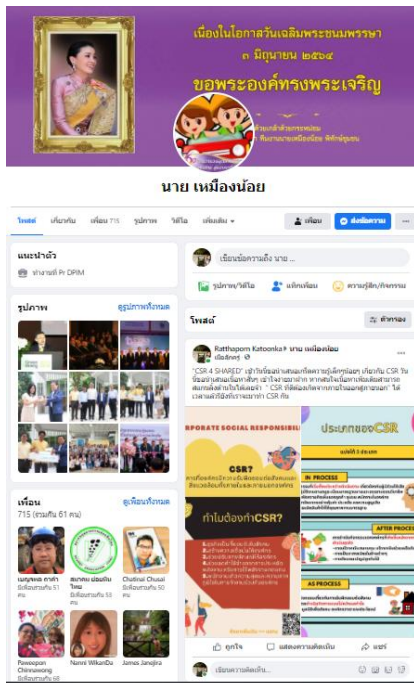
เนื่องในโอกาสวันเฉลิมพระชนมพรรษา
๓ มิถุนายน ๒๕๖๔
ขอพระองค์ทรงพระเจริญ

นาย เหมืองน้อย

โพสต์ เกี่ยวกับ เพื่อน 715 รูปภาพ วิดีโอ เพิ่มเติม
เพื่อน ส่งข้อความ ...

แนะนำตัว
ทำงานที่ Pr DPIM

รูปภาพ ดูรูปภาพทั้งหมด

เพื่อน ดูเพื่อนทั้งหมด
715 (ร่วมกัน 61 คน)

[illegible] เพื่อนร่วมกัน 51 คน
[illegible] เพื่อนร่วมกัน 53 คน
Chotinut Chusai เพื่อนร่วมกัน 50 คน
Poweepon Chimsawang เพื่อนร่วมกัน 68
Nanni WikanDa
James Janejira

เขียนข้อความถึง นาย ...
รูปภาพ/วิดีโอ แท็กเพื่อน ความรู้สึก/กิจกรรม

โพสต์ ตัวกรอง

Ratthaporn Katoonka ▸ นาย เหมืองน้อย
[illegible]

"CSR 4 SHARED" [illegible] " CSR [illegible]

ORPORATE SOCIAL RESPONSIBILI
CSR?
ทำไมต้องทำCSR?
ประเภทของCSR
IN PROCESS
AFTER PROCESS
AS PROCESS

ถูกใจ แสดงความคิดเห็น แชร์
เขียนความคิดเห็น...